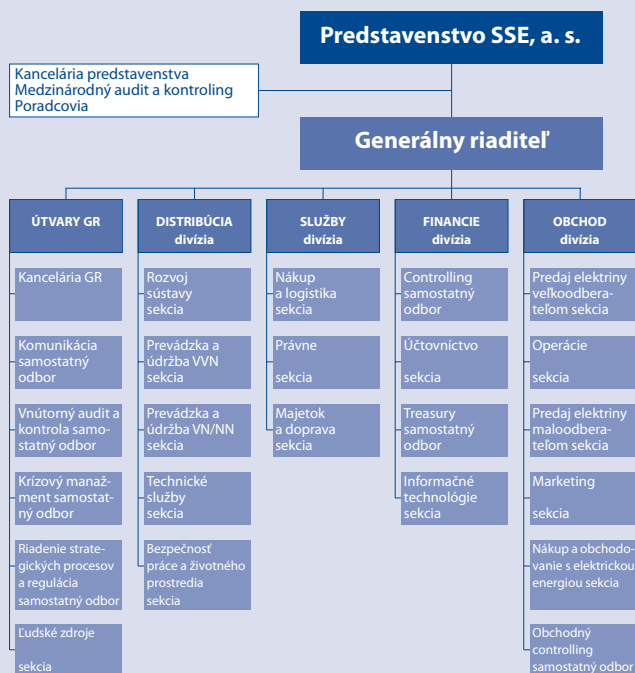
Predstavenstvo SSE, a. s.

Kancelária predstavenstva
Medzinárodný audit a kontroling
Poradcovia

Generálny riaditeľ

ÚTVARY GR

Kancelária GR

Komunikácia samostatný odbor

Vnútorný audit a kontrola samostatný odbor

Krízový manažment samostatný odbor

Riadenie strategických procesov a regulácia samostatný odbor

Ľudské zdroje sekcia

DISTRIBÚCIA divízia

Rozvoj sústavy sekcia

Prevádzka a údržba VVN sekcia

Prevádzka a údržba VN/NN sekcia

Technické služby sekcia

Bezpečnosť práce a životného prostredia sekcia

SLUŽBY divízia

Nákup a logistika sekcia

Právne sekcia

Majetok a doprava sekcia

FINANCIE divízia

Controlling samostatný odbor

Účtovníctvo sekcia

Treasury samostatný odbor

Informačné technológie sekcia

OBCHOD divízia

Predaj elektriny veľkoodberateľom sekcia

Operácie sekcia

Predaj elektriny maloodberateľom sekcia

Marketing sekcia

Nákup a obchodovanie s elektrickou energiou sekcia

Obchodný controlling samostatný odbor